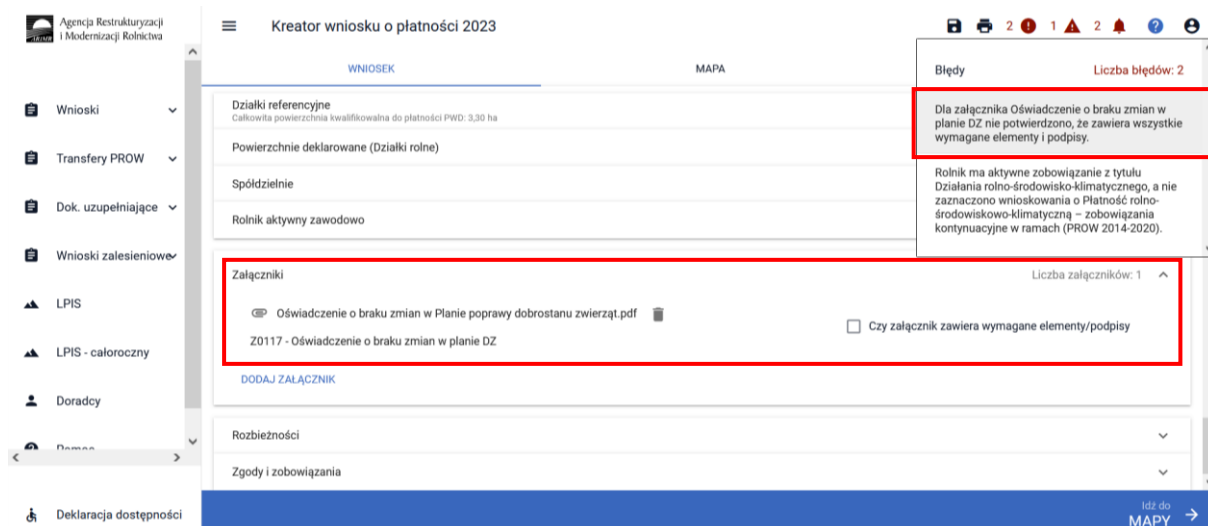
Agencja Restrukturyzacji i Modernizacji Rolnictwa

Kreator wniosku o płatności 2023

2 1 2

WNIOSEK

MAPA

Wnioski

Transfery PROW

Dok. uzupełniające

Wnioski zalesieniowe

LPIS

LPIS - całoroczny

Doradcy

Pomoc

Deklaracja dostępności

Działki referencyjne
Całkowita powierzchnia kwalifikowalna do płatności PWD: 3,30 ha

Powierzchnie deklarowane (Działki rolne)

Spółdzielnie

Rolnik aktywny zawodowo

Załączniki

Liczba załączników: 1

Oświadczenie o braku zmian w Planie poprawy dobrostanu zwierząt.pdf

Z0117 - Oświadczenie o braku zmian w planie DZ

Czy załącznik zawiera wymagane elementy/podpisy

DODAJ ZAŁĄCZNIK

Rozbieżności

Zgody i zobowiązania

Błędy

Liczba błędów: 2

Dla załącznika Oświadczenie o braku zmian w planie DZ nie potwierdzono, że zawiera wszystkie wymagane elementy i podpisy.

Rolnik ma aktywne zobowiązanie z tytułu Działania rolno-środowisko-klimatycznego, a nie zaznaczono wnioskowania o Płatność rolno-środowiskowo-klimatyczną – zobowiązania kontynuacyjne w ramach (PROW 2014-2020).

Idź do MAPY